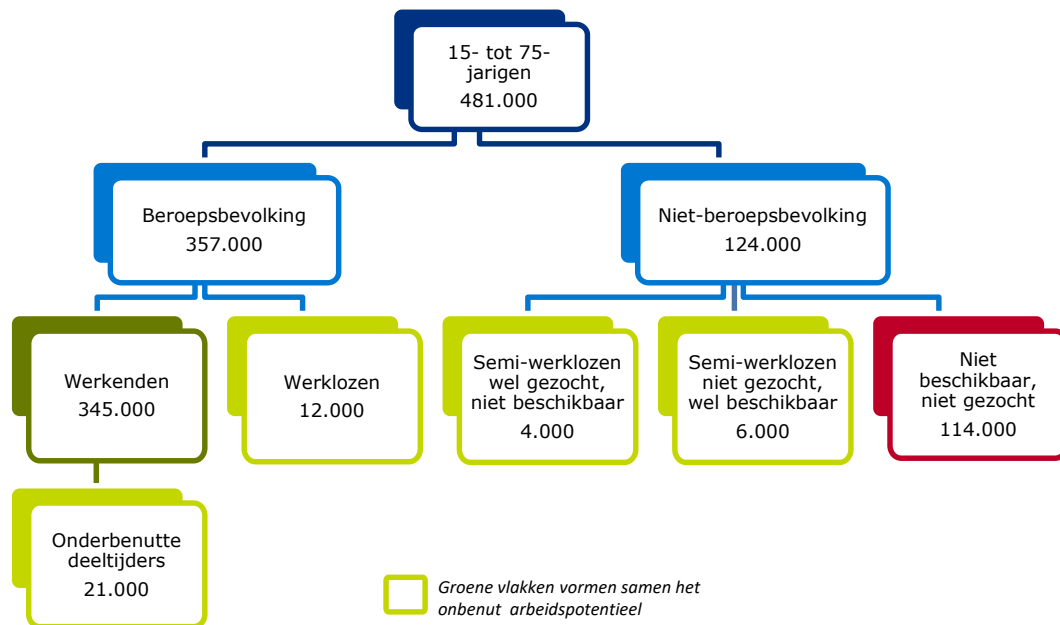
15- tot 75-jarigen
481.000

Beroepsbevolking
357.000

Niet-beroepsbevolking
124.000

Werkenden
345.000

Werklozen
12.000

Semi-werklozen wel gezocht, niet beschikbaar
4.000

Semi-werklozen niet gezocht, wel beschikbaar
6.000

Niet beschikbaar, niet gezocht
114.000

Onderbenutte deeltijders
21.000

Groene vlakken vormen samen het onbenut arbeidspotentieel